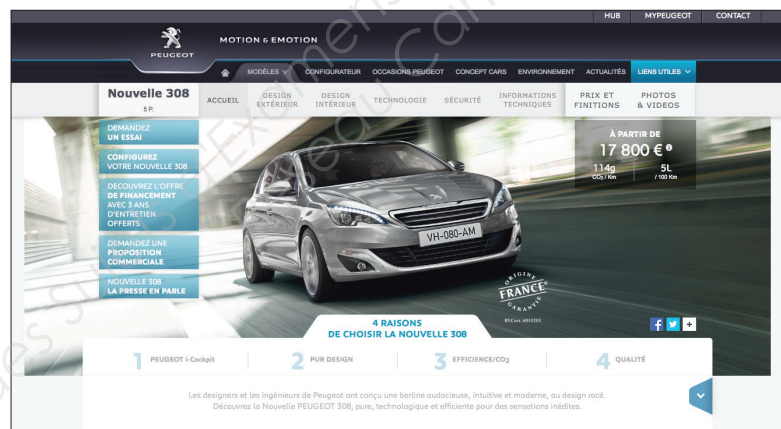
HUB | MYPEUGEOT | CONTACT

PEUGEOT

MOTION & EMOTION

MODÈLES | CONFIGURATEUR | OCCASIONS PEUGEOT | CONCEPT CARS | ENVIRONNEMENT | ACTUALITÉS | LIENS UTILES

Nouvelle 308
5 P.

ACCUEIL | DESIGN EXTÉRIEUR | DESIGN INTÉRIEUR | TECHNOLOGIE | SÉCURITÉ | INFORMATIONS TECHNIQUES | PRIX ET FINITIONS | PHOTOS & VIDEOS

DEMANDEZ UN ESSAI

CONFIGUREZ VOTRE NOUVELLE 308

DÉCOUVREZ L'OFFRE DE FINANCEMENT AVEC 3 ANS D'ENTRETIEN OFFERTS

DEMANDEZ UNE PROPOSITION COMMERCIALE

NOUVELLE 308 LA PRESSE EN PARLE

À PARTIR DE
17 800 € ⁰
114g $CO_2$ / Km
5L / 100 Km

VH-080-AM

ORIGINE FRANCE GARANTIE

4 RAISONS DE CHOISIR LA NOUVELLE 308

1 PEUGEOT i-Cockpit
2 PUR DESIGN
3 EFFICIENCE/$CO_2$
4 QUALITÉ

Les designers et les ingénieurs de Peugeot ont conçu une berline audacieuse, intuitive et moderne, au design racé. Découvrez la Nouvelle PEUGEOT 308, pure, technologique et efficiente pour des sensations inédites.